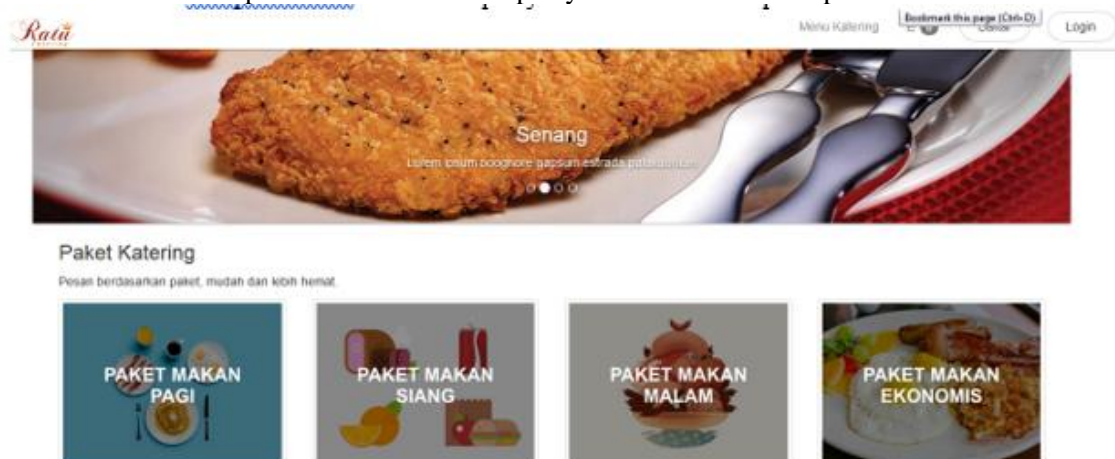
Ratu

Menu Katering

Bookmark this page (Ctrl+D)

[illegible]

Login

Senang

Lorem ipsum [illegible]

Paket Katering

Pesan berdasarkan paket, mudah dan lebih hemat.

PAKET MAKAN PAGI

PAKET MAKAN SIANG

PAKET MAKAN MALAM

PAKET MAKAN EKONOMIS